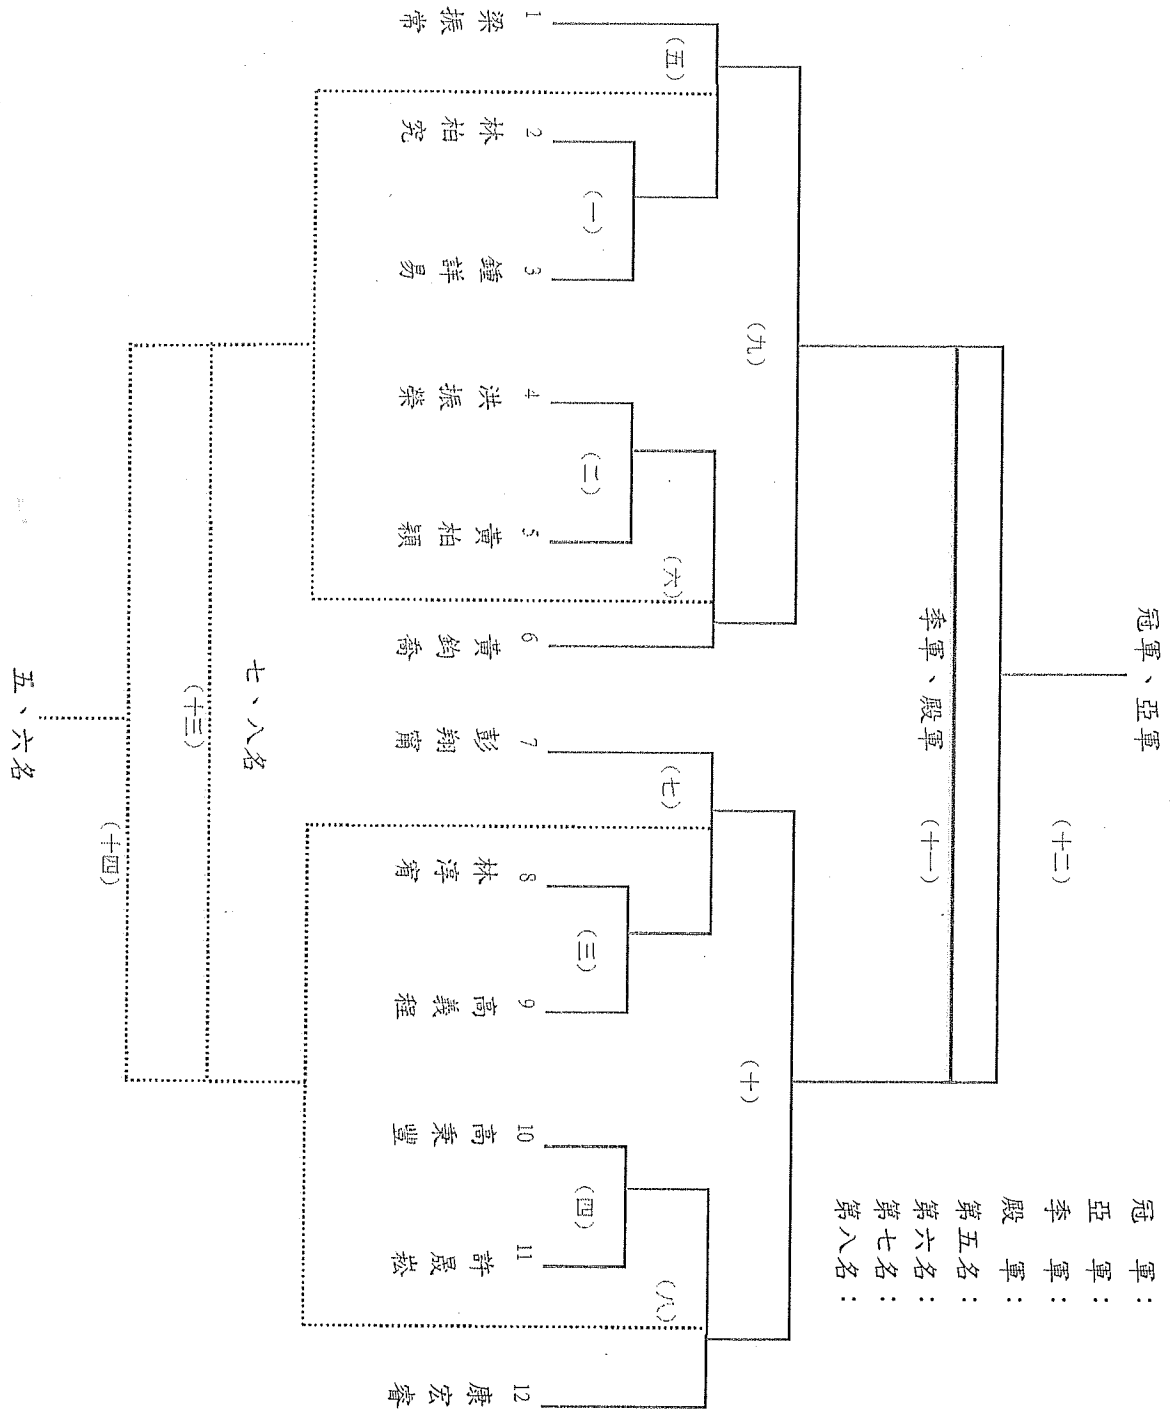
冠軍、亞軍
(十二)
季軍、殿軍
(十一)
(九)
(十)
(五)
(一)
(二)
(六)
(七)
(三)
(四)
(八)
七、八名
(十三)
五、六名
(十四)

1 梁振常
2 林柏究
3 鐘詳易
4 洪振榮
5 黃柏穎
6 黃鈞喬
7 彭翊甯
8 林淳甯
9 高羲程
10 高秉豐
11 許晟慈
12 康宏睿

冠　軍：
亞　軍：
季　軍：
殿　軍：
第五名：
第六名：
第七名：
第八名：